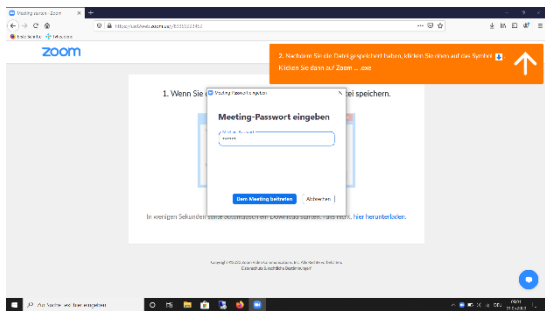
Meeting starten - Zoom

https://us04web.zoom.us/j/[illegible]

zoom

2. Nachdem Sie die Datei gespeichert haben, klicken Sie oben auf das Symbol
Klicken Sie dann auf Zoom ....exe

1. Wenn Sie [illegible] bei speichern.

Meeting-Passwort eingeben

Meeting-Passwort eingeben

Meeting-Passwort

••••••

Dem Meeting beitreten

Abbrechen

In wenigen Sekunden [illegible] hier herunterladen.

Copyright ©2020 Zoom Video Communications, Inc. Alle Rechte vorbehalten.
Datenschutz & rechtliche Bestimmungen

Zur Suche Text hier eingeben